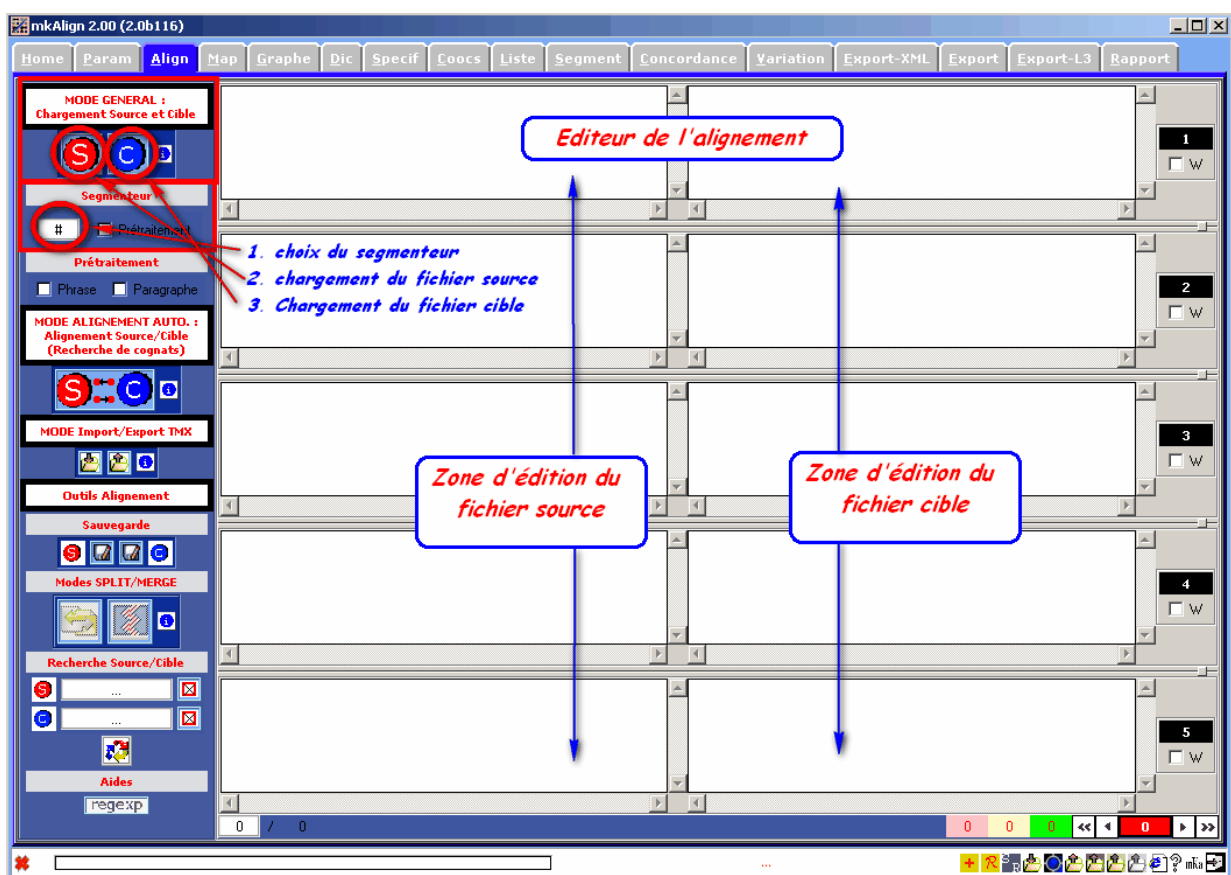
mkAlign 2.00 (2.0b116)

Home | Param | Align | Map | Graphe | Dic | Specif | Coocs | Liste | Segment | Concordance | Variation | Export-XML | Export | Export-L3 | Rapport

MODE GENERAL : Chargement Source et Cible

S C i

Segmenteur

# Prétraitement

Prétraitement

Phrase Paragraphe

MODE ALIGNEMENT AUTO. : Alignement Source/Cible (Recherche de cognats)

S C i

MODE Import/Export TMX

i

Outils Alignement

Sauvegarde

S C

Modes SPLIT/MERGE

i

Recherche Source/Cible

S ...

C ...

Aides

regexp

Editeur de l'alignement

1. choix du segmenteur
2. chargement du fichier source
3. Chargement du fichier cible

Zone d'édition du fichier source

Zone d'édition du fichier cible

1 W
2 W
3 W
4 W
5 W

0 / 0

0 0 0 0

...